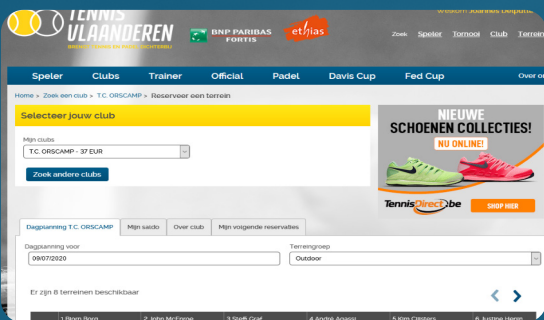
TENNIS VLAANDEREN
BNP PARIBAS FORTIS
ethias
Welkom Joannes Delputte
Zoek Speler Tornooi Club Tennis

Speler Clubs Trainer Official Padel Davis Cup Fed Cup Over ons

Home > Zoek een club > T.C. ORSCAMP > Reserveer een terrein

Selecteer jouw club
Mijn clubs
T.C. ORSCAMP - 37 EUR
Zoek andere clubs

NIEUWE SCHOENEN COLLECTIES!
NU ONLINE!
TennisDirect.be
SHOP HIER

Dagplanning T.C. ORSCAMP | Mijn saldo | Over club | Mijn volgende reservaties

Dagplanning voor
09/07/2020
Terreingroep
Outdoor

Er zijn 8 terreinen beschikbaar

1 Bjorn Borg | 2 John McEnroe | 3 Steffi Graf | 4 André Agassi | 5 Kim Clijsters | 6 Justine Henin